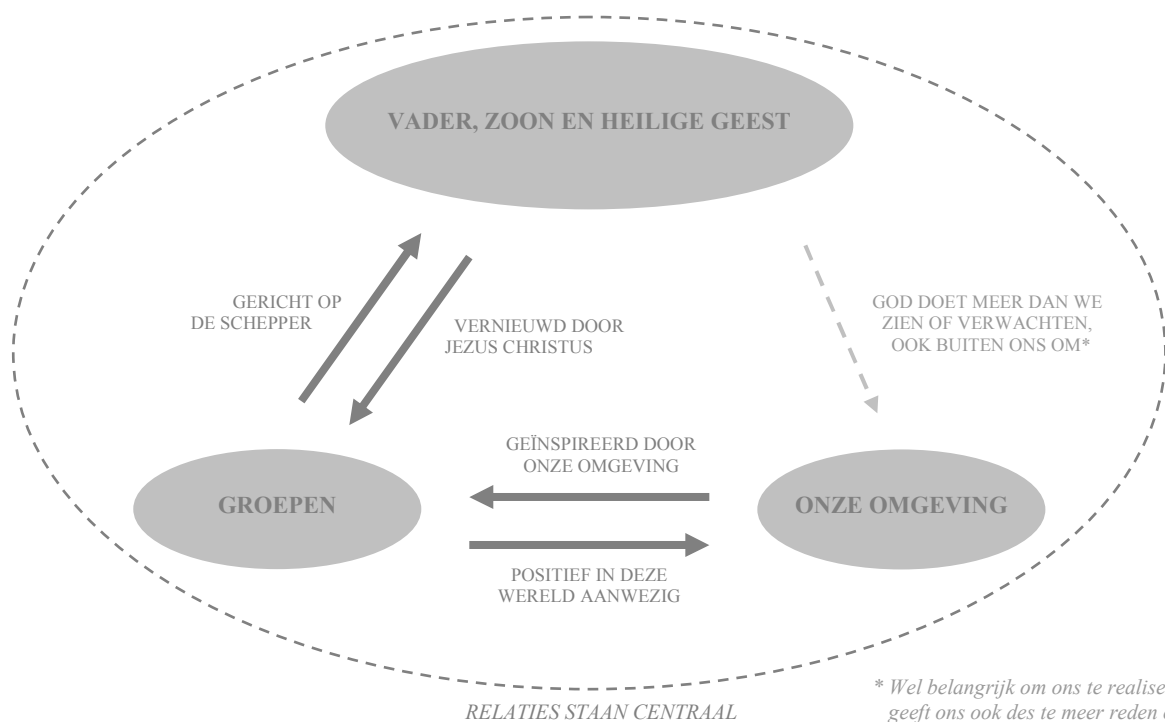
VADER, ZOON EN HEILIGE GEEST

GERICHT OP DE SCHEPPER

VERNIEUWD DOOR JEZUS CHRISTUS

GOD DOET MEER DAN WE ZIEN OF VERWACHTEN, OOK BUITEN ONS OM*

GEÏNSPIREERD DOOR ONZE OMGEVING

GROEPEN

ONZE OMGEVING

POSITIEF IN DEZE WERELD AANWEZIG

RELATIES STAAN CENTRAAL

* Wel belangrijk om ons te realise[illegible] geeft ons ook des te meer reden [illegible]